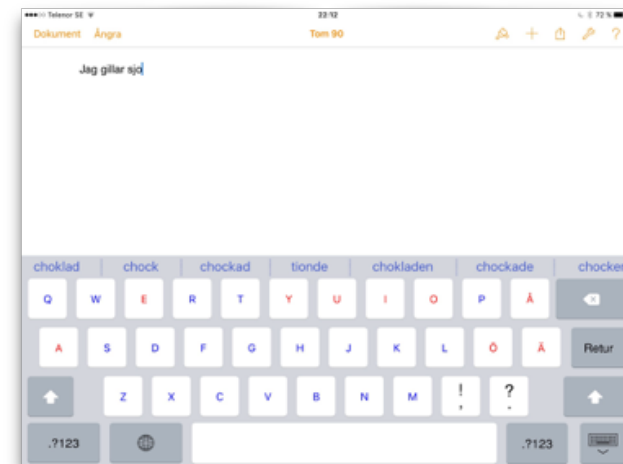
Telenor SE 22:12 72 %

Dokument Ångra Tom 90 ?

Jag gillar sjo

choklad chock chockad tionde chokladen chockade chocker

Q W E R T Y U I O P Å

A S D F G H J K L Ö Ä Retur

Z X C V B N M ! , ? .

.?123 .?123